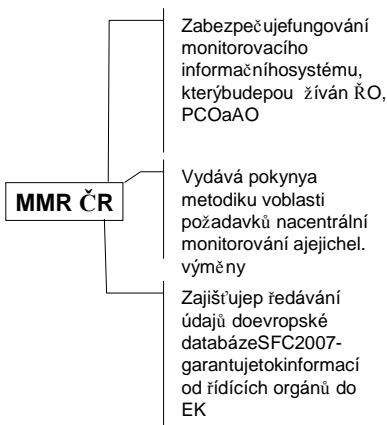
MMR ČR

Zabezpečujefungování monitorovacího informačníhosystému, kterýbudepou žíván ŘO, PCOaAO

Vydává pokynya metodiku voblasti požadavků nacentrální monitorování ajejichel. výměny

Zajišťujep ředávání údajů doevropské databázeSFC2007- garantujetokinformací od řídících orgánů do EK